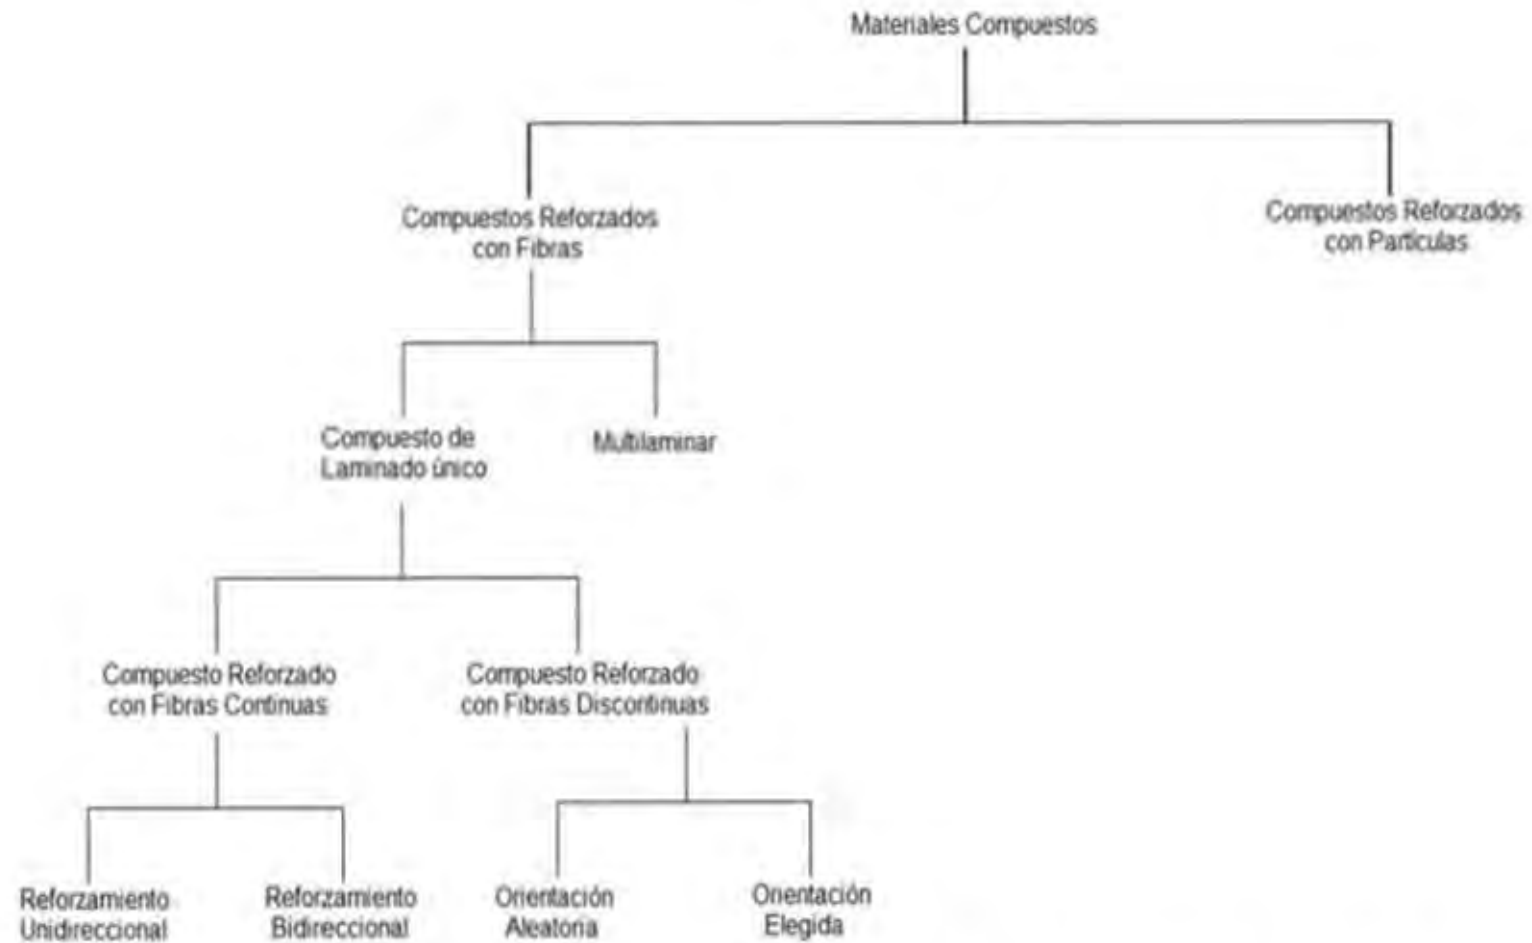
Materiales Compuestos

Compuestos Reforzados con Fibras

Compuestos Reforzados con Partículas

Compuesto de Laminado único

Multilaminar

Compuesto Reforzado con Fibras Continuas

Compuesto Reforzado con Fibras Discontinuas

Reforzamiento Unidireccional

Reforzamiento Bidireccional

Orientación Aleatoria

Orientación Elegida